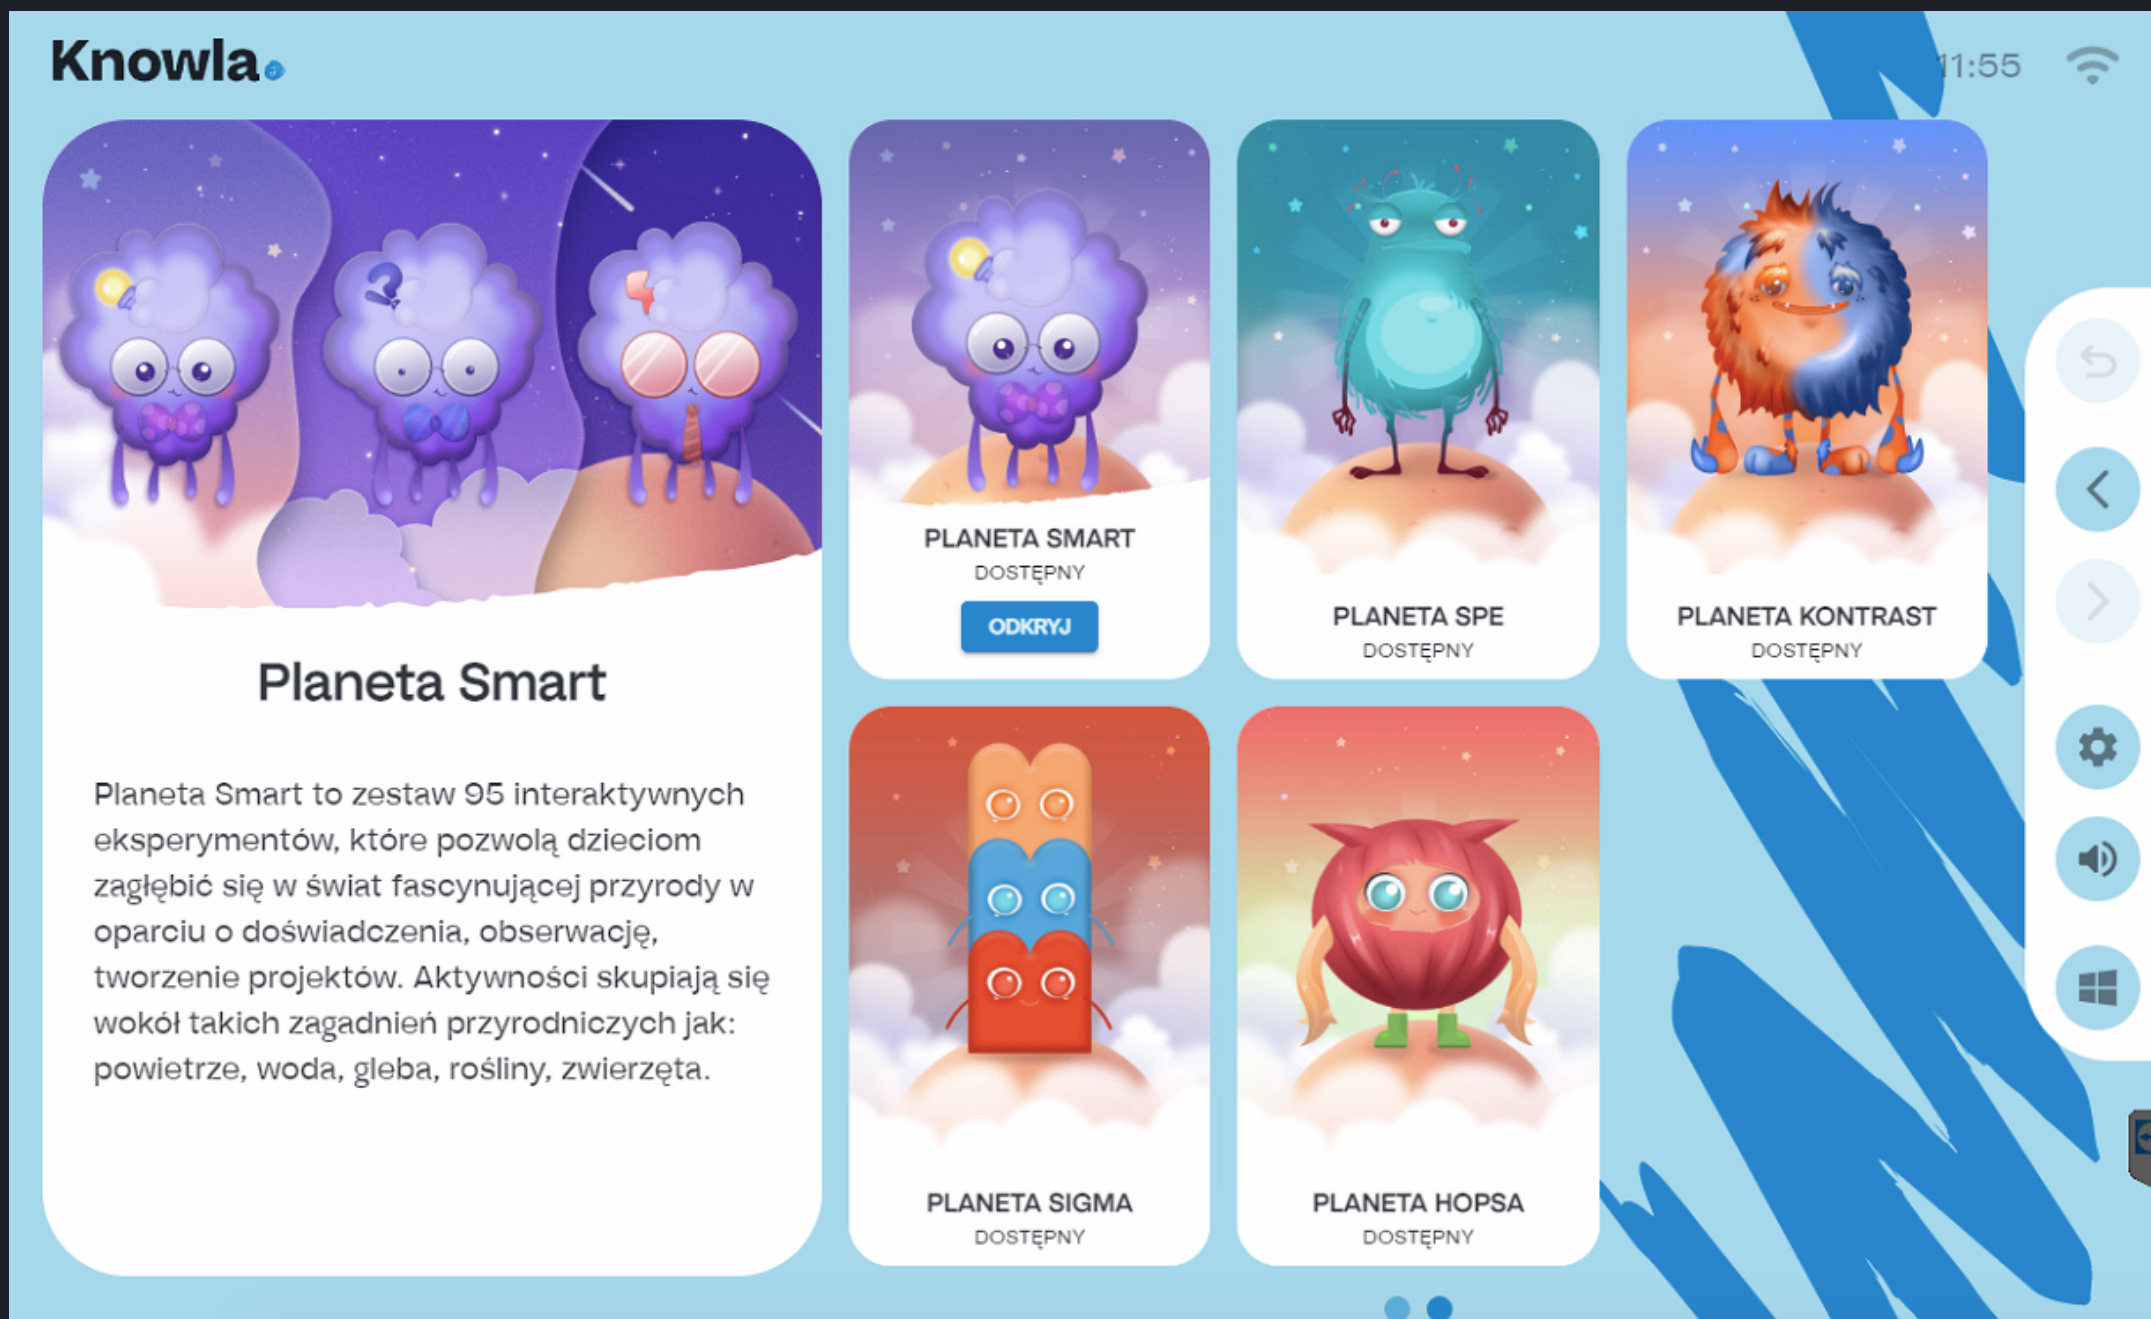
Knowla

11:55

Planeta Smart

Planeta Smart to zestaw 95 interaktywnych eksperymentów, które pozwolą dzieciom zagłębić się w świat fascynującej przyrody w oparciu o doświadczenia, obserwację, tworzenie projektów. Aktywności skupiają się wokół takich zagadnień przyrodniczych jak: powietrze, woda, gleba, rośliny, zwierzęta.

PLANETA SMART
DOSTĘPNY
ODKRYJ

PLANETA SPE
DOSTĘPNY

PLANETA KONTRAST
DOSTĘPNY

PLANETA SIGMA
DOSTĘPNY

PLANETA HOPSA
DOSTĘPNY